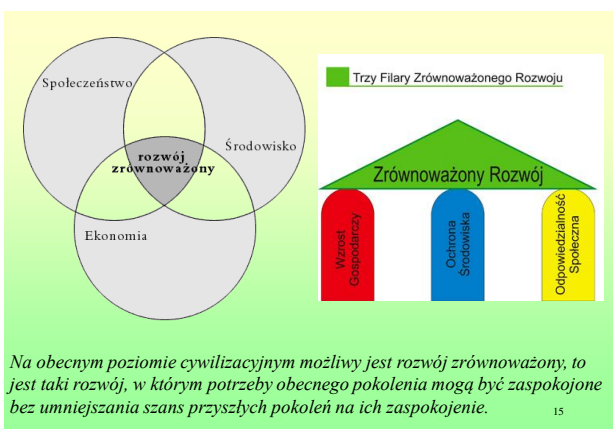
Społeczeństwo

Środowisko

rozwój zrównoważony

Ekonomia

Trzy Filary Zrównoważonego Rozwoju

Zrównoważony Rozwój

Wzrost Gospodarczy

Ochrona Środowiska

Odpowiedzialność Społeczna

Na obecnym poziomie cywilizacyjnym możliwy jest rozwój zrównoważony, to jest taki rozwój, w którym potrzeby obecnego pokolenia mogą być zaspokojone bez umniejszania szans przyszłych pokoleń na ich zaspokojenie.

15